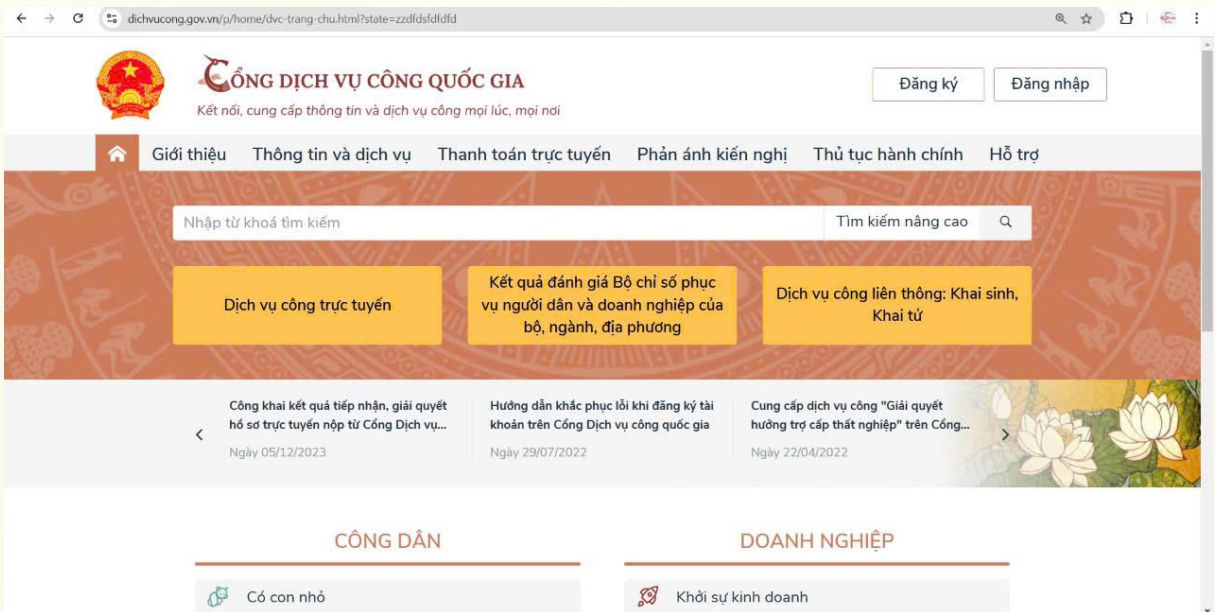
dichvucong.gov.vn/p/home/dvc-trang-chu.html?state=zzdfdsfdfdfd

CỔNG DỊCH VỤ CÔNG QUỐC GIA
Kết nối, cung cấp thông tin và dịch vụ công mọi lúc, mọi nơi

Đăng ký
Đăng nhập

Giới thiệu
Thông tin và dịch vụ
Thanh toán trực tuyến
Phản ánh kiến nghị
Thủ tục hành chính
Hỗ trợ

Nhập từ khoá tìm kiếm
Tìm kiếm nâng cao

Dịch vụ công trực tuyến
Kết quả đánh giá Bộ chỉ số phục vụ người dân và doanh nghiệp của bộ, ngành, địa phương
Dịch vụ công liên thông: Khai sinh, Khai tử

Công khai kết quả tiếp nhận, giải quyết hồ sơ trực tuyến nộp từ Cổng Dịch vụ...
Ngày 05/12/2023

Hướng dẫn khắc phục lỗi khi đăng ký tài khoản trên Cổng Dịch vụ công quốc gia
Ngày 29/07/2022

Cung cấp dịch vụ công "Giải quyết hưởng trợ cấp thất nghiệp" trên Cổng...
Ngày 22/04/2022

CÔNG DÂN
DOANH NGHIỆP

Có con nhỏ
Khởi sự kinh doanh